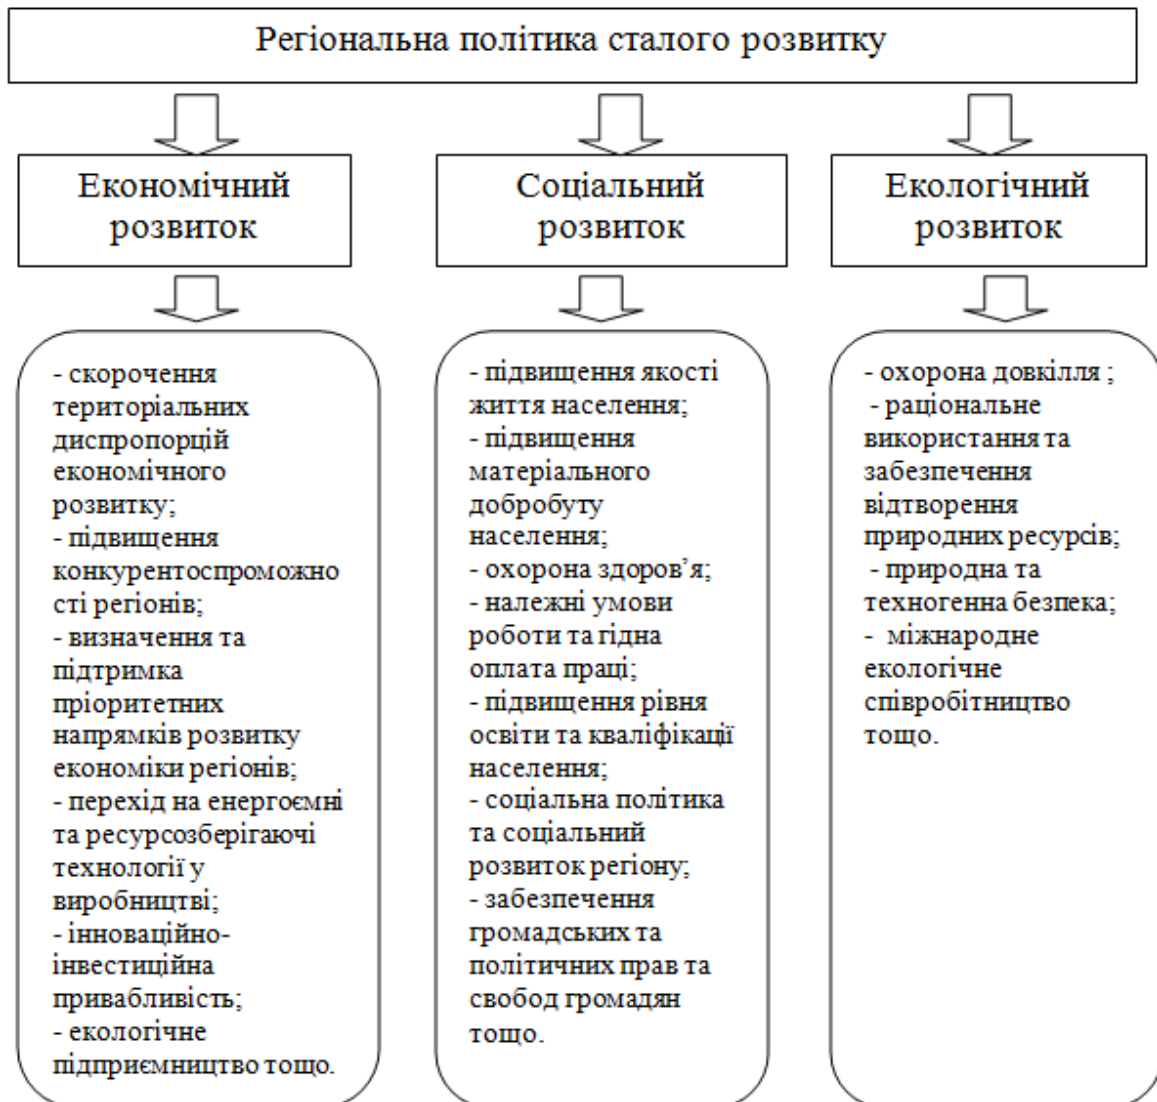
Регіональна політика сталого розвитку

Економічний розвиток

Соціальний розвиток

Екологічний розвиток

- скорочення територіальних диспропорцій економічного розвитку;
- підвищення конкурентоспроможності регіонів;
- визначення та підтримка пріоритетних напрямків розвитку економіки регіонів;
- перехід на енергоємні та ресурсозберігаючі технології у виробництві;
- інноваційно-інвестиційна привабливість;
- екологічне підприємництво тощо.

- підвищення якості життя населення;
- підвищення матеріального добробуту населення;
- охорона здоров'я;
- належні умови роботи та гідна оплата праці;
- підвищення рівня освіти та кваліфікації населення;
- соціальна політика та соціальний розвиток регіону;
- забезпечення громадських та політичних прав та свобод громадян тощо.

- охорона довкілля ;
- раціональне використання та забезпечення відтворення природних ресурсів;
- природна та техногенна безпека;
- міжнародне екологічне співробітництво тощо.